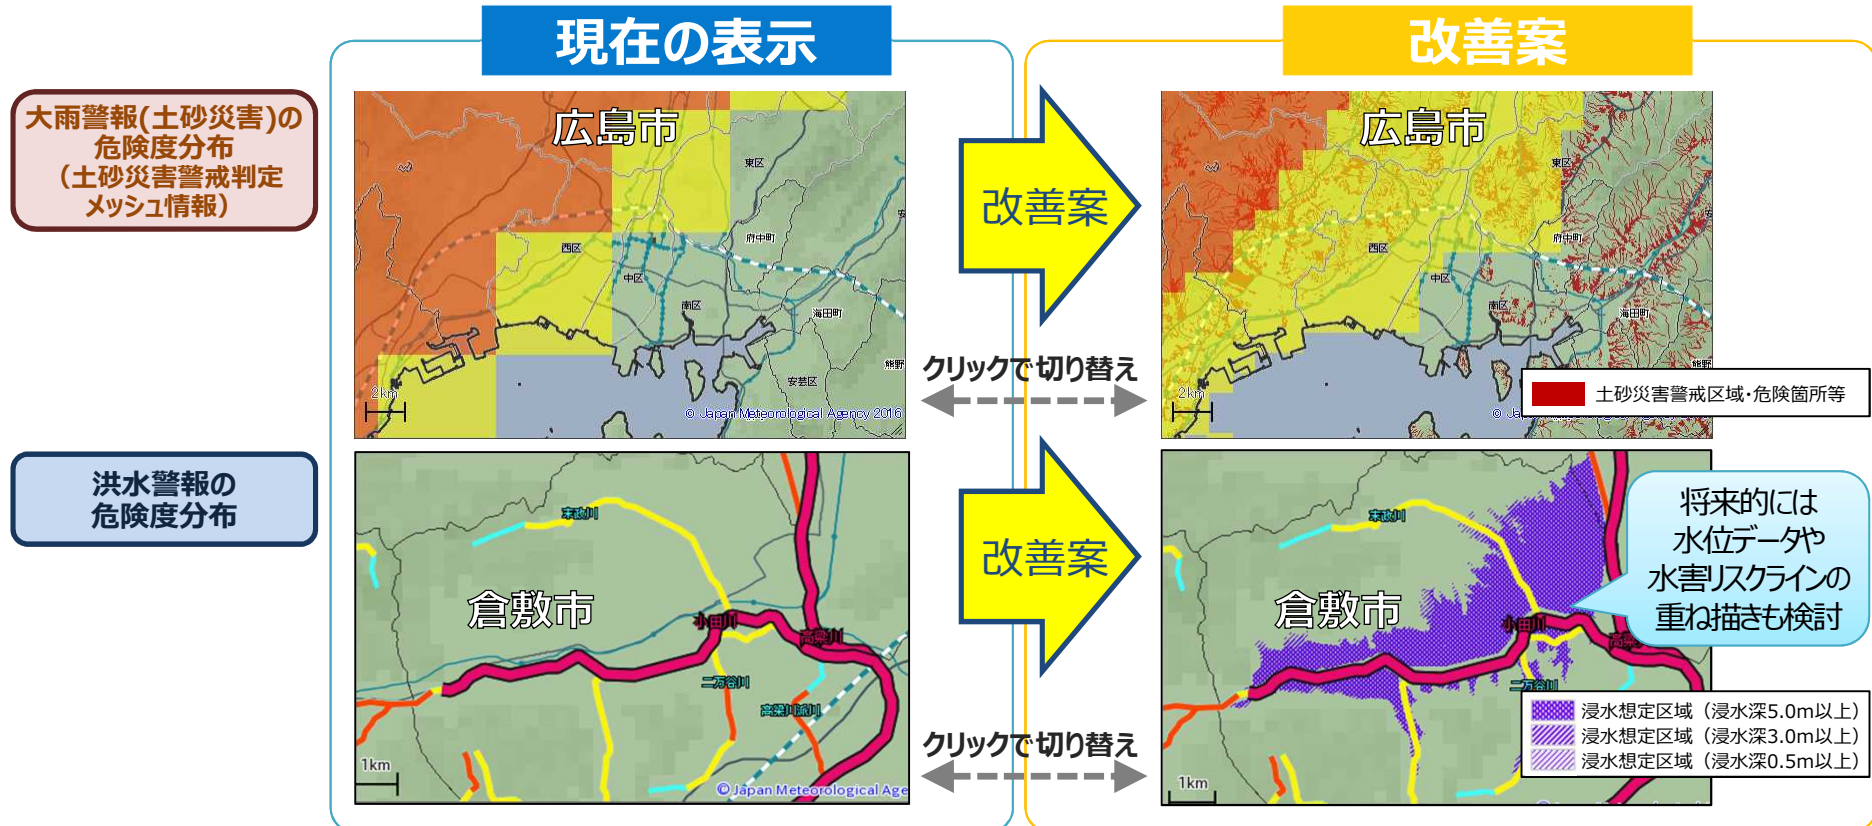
現在の表示

改善案

大雨警報(土砂災害)の危険度分布
（土砂災害警戒判定メッシュ情報）

広島市

東区
西区
府中町
中区
南区
海田町
安芸区
熊野
2km
© Japan Meteorological Agency 2016

改善案

クリックで切り替え

広島市

東区
西区
府中町
中区
南区
海田町
熊野
2km

土砂災害警戒区域・危険箇所等

洪水警報の危険度分布

末政川
倉敷市
小田川
高梁川
二万谷川
高梁川派川
1km
©Japan Meteorological Age

改善案

クリックで切り替え

末政川
倉敷市
小田川
高梁
二万谷川
1km

将来的には水位データや水害リスクラインの重ね描きも検討

浸水想定区域（浸水深5.0m以上）
浸水想定区域（浸水深3.0m以上）
浸水想定区域（浸水深0.5m以上）